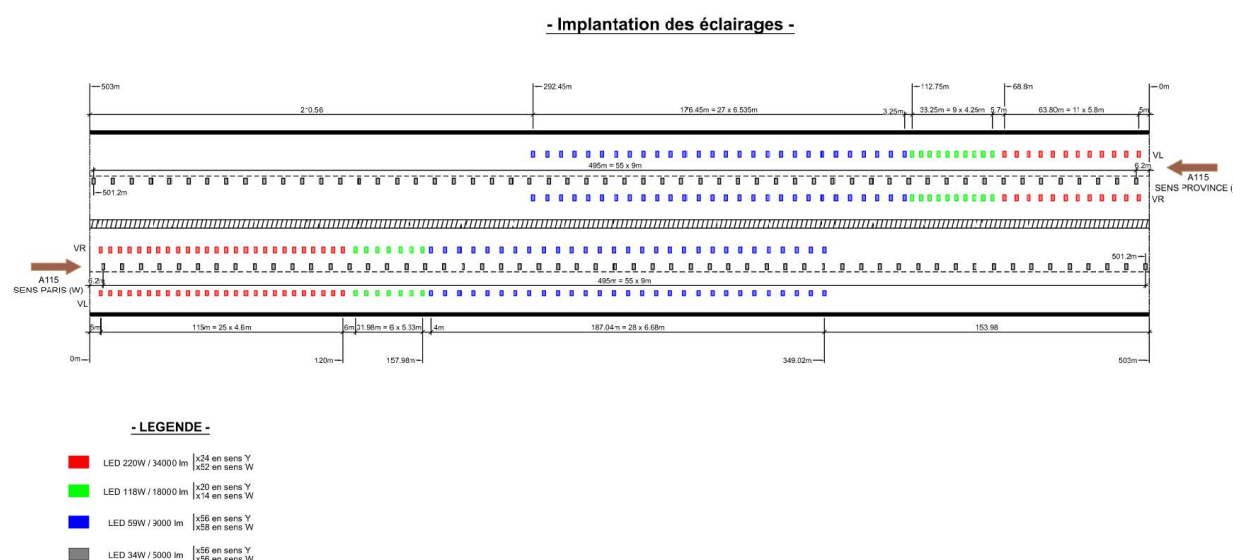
- Implantation des éclairages -

503m
292.45m
112.75m
68.8m
0m

210.56
176.45m = 27 x 6.535m
3.25m
33.25m = 9 x 4.25m
5.7m
63.80m = 11 x 5.8m
5m

VL
495m = 55 x 9m
6.2m
501.2m
VR
A115
SENS PROVINCE (

VR
501.2m
A115
SENS PARIS (W)
6.2m
495m = 55 x 9m
VL

5m
115m = 25 x 4.6m
6m
31.98m = 6 x 5.33m
4m
187.04m = 28 x 6.68m
153.98

0m
120m
157.98m
349.02m
503m

- LEGENDE -

LED 220W / 34000 lm x24 en sens Y x52 en sens W

LED 118W / 18000 lm x20 en sens Y x14 en sens W

LED 59W / 9000 lm x56 en sens Y x58 en sens W

LED 34W / 5000 lm x56 en sens Y x56 en sens W